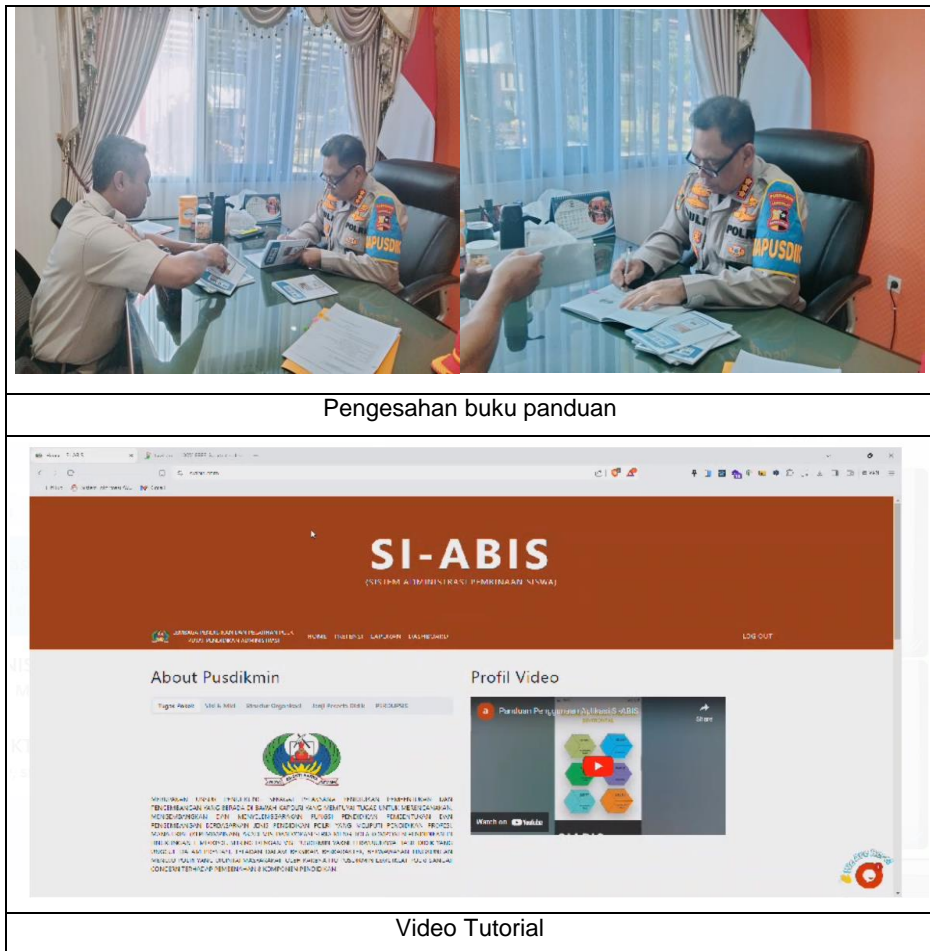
| |
|---|
| Pengesahan buku panduan |
| SI-ABIS (SISTEM ADMINISTRASI PEMBINAAN SISWA) HOME INSTANSI LAPORAN DASHBOARD LOG OUT About Pusdikmin Tugas Pokok Visi & Misi Struktur Organisasi Profil Video Panduan Penggunaan Aplikasi SI-ABIS Share Watch on YouTube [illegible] |
| Video Tutorial |